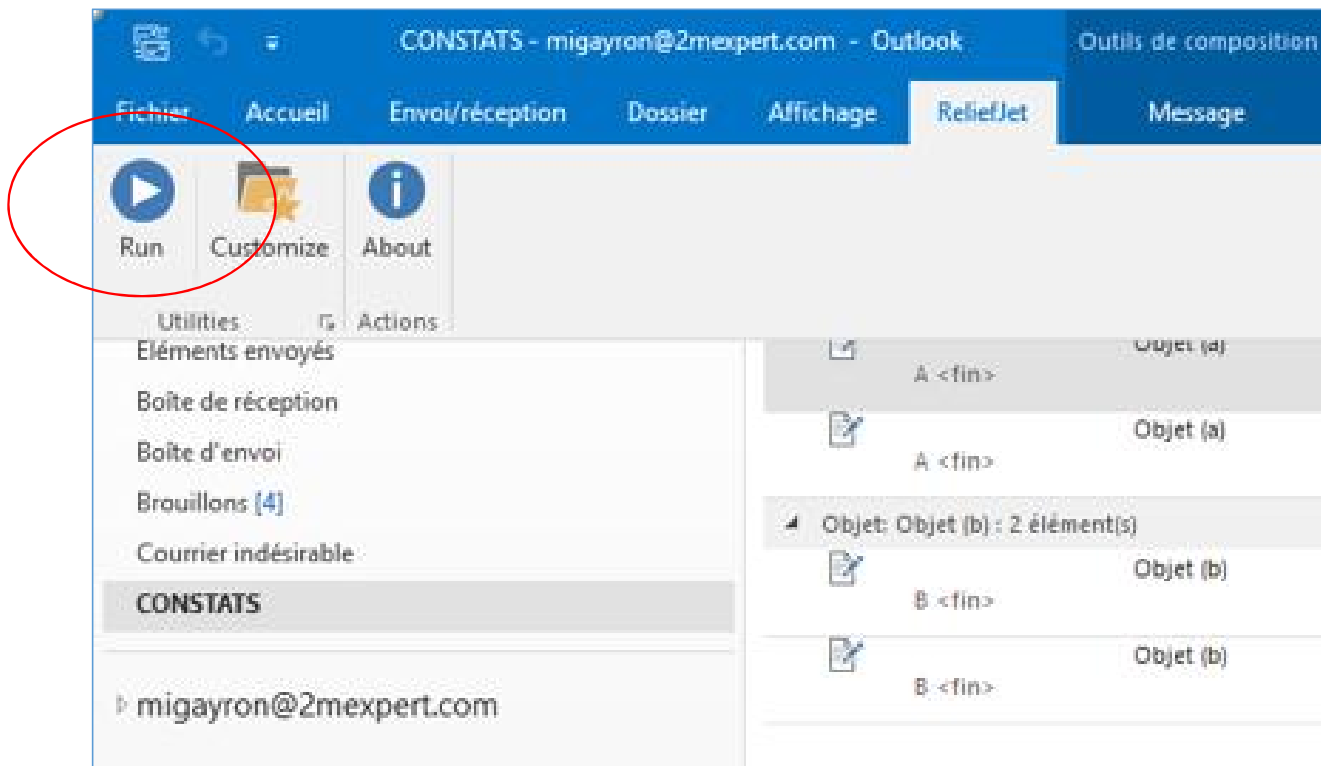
CONSTATS - migayron@2mexpert.com - Outlook

Outils de composition

Fichier

Accueil

Envoi/réception

Dossier

Affichage

ReliefJet

Message

Run

Customize

About

Utilities

Actions

Eléments envoyés

Boîte de réception

Boîte d'envoi

Brouillons [4]

Courrier indésirable

CONSTATS

migayron@2mexpert.com

Objet (a)

A <fin>

Objet (a)

A <fin>

Objet: Objet (b) : 2 élément(s)

Objet (b)

B <fin>

Objet (b)

B <fin>